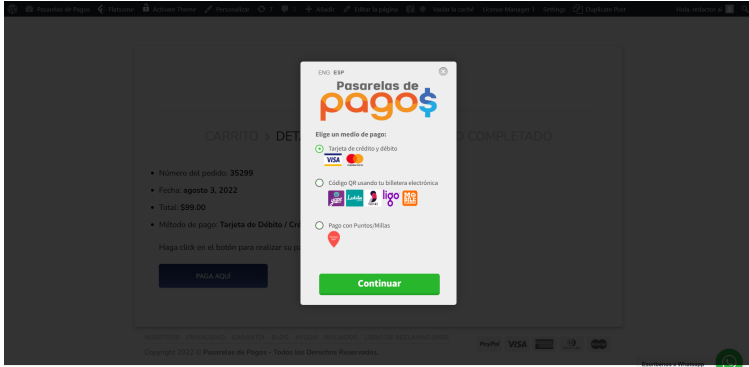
Pasarelas de Pago   Flatsome   Activar Theme   Personalizar   1   Añadir   Editar la página   Vaciar la caché   Theme Manager   Settings   Duplicate Post   Hola, redactor

CARRITO > DET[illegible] COMPLETADO

• Número del pedido: 35299
• Fecha: agosto 3, 2022
• Total: 599.00
• Método de pago: Tarjeta de Débito / Cr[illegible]

Haga click en el botón para realizar su p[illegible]

PAGA AQUÍ

Copyright 2022 © Pasarelas de Pago - Todos los Derechos Reservados.

PayPal VISA

ENG ESP

Pasarelas de pago$

Elige un medio de pago:

Tarjeta de crédito y débito
VISA

Código QR usando tu billetera electrónica
yape lukita ligo

Pago con Puntos/Millas

Continuar

Escríbenos a Whatsapp